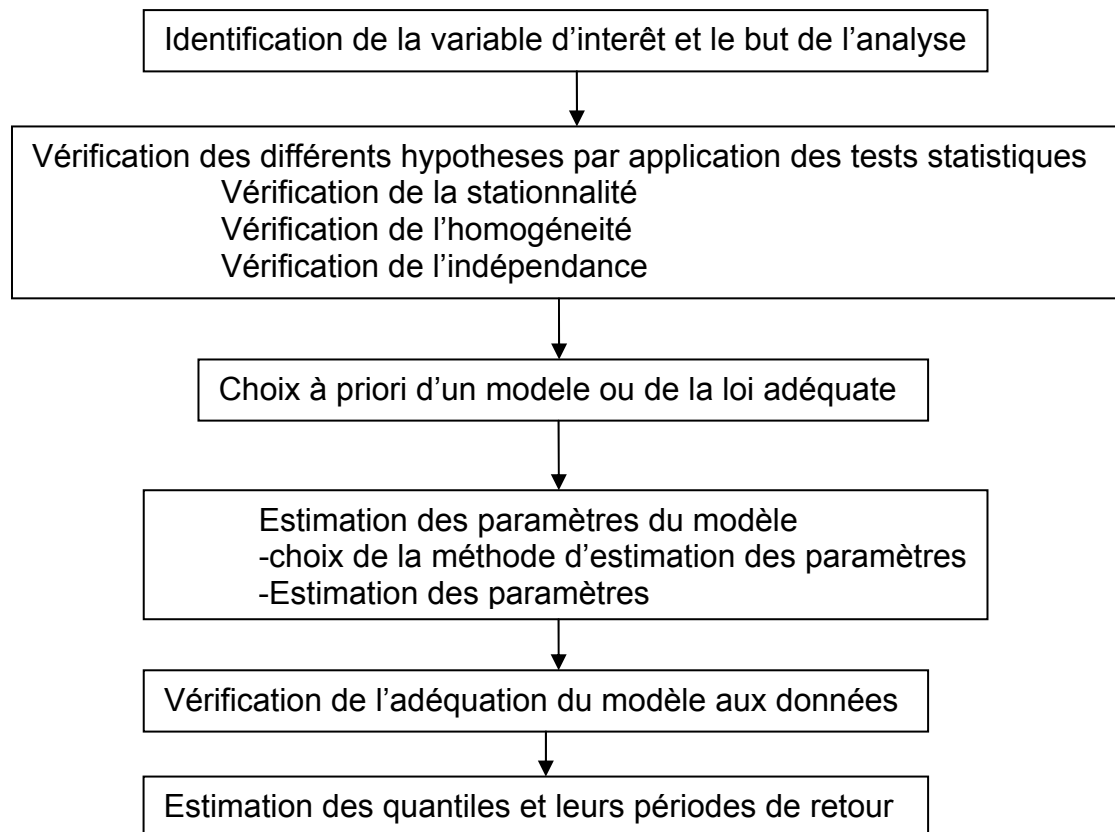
Identification de la variable d'interêt et le but de l'analyse

Vérification des différents hypotheses par application des tests statistiques
Vérification de la stationnalité
Vérification de l'homogénéité
Vérification de l'indépendance

Choix à priori d'un modele ou de la loi adéquate

Estimation des paramètres du modèle
-choix de la méthode d'estimation des paramètres
-Estimation des paramètres

Vérification de l'adéquation du modèle aux données

Estimation des quantiles et leurs périodes de retour